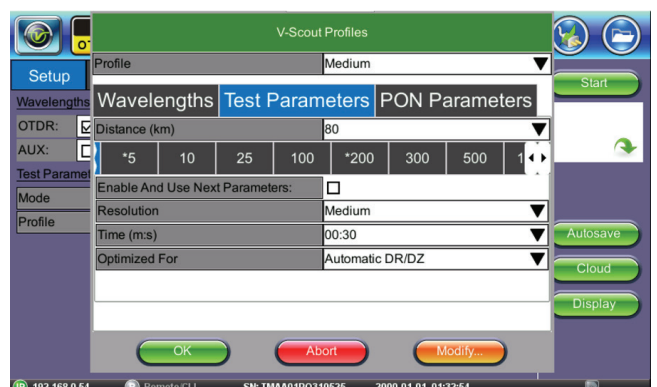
V-Scout Profiles

Setup

Wavelengths

OTDR:

AUX:

Test Paramet

Mode

Profile

Profile | Medium

Wavelengths | Test Parameters | PON Parameters

Distance (km) | 80

*5 | 10 | 25 | 100 | *200 | 300 | 500 | 1

Enable And Use Next Parameters:

Resolution | Medium

Time (m:s) | 00:30

Optimized For | Automatic DR/DZ

OK

Abort

Modify...

Start

Autosave

Cloud

Display

192.168.0.54

Remote/CLI

SN: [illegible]

2000-01-01 01:23:54